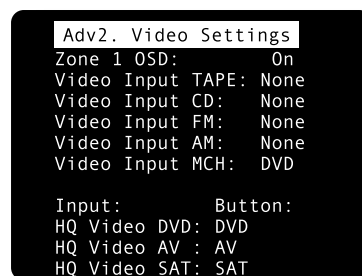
Adv2. Video Settings
Zone 1 OSD: On
Video Input TAPE: None
Video Input CD: None
Video Input FM: None
Video Input AM: None
Video Input MCH: DVD

Input: Button:
HQ Video DVD: DVD
HQ Video AV : AV
HQ Video SAT: SAT